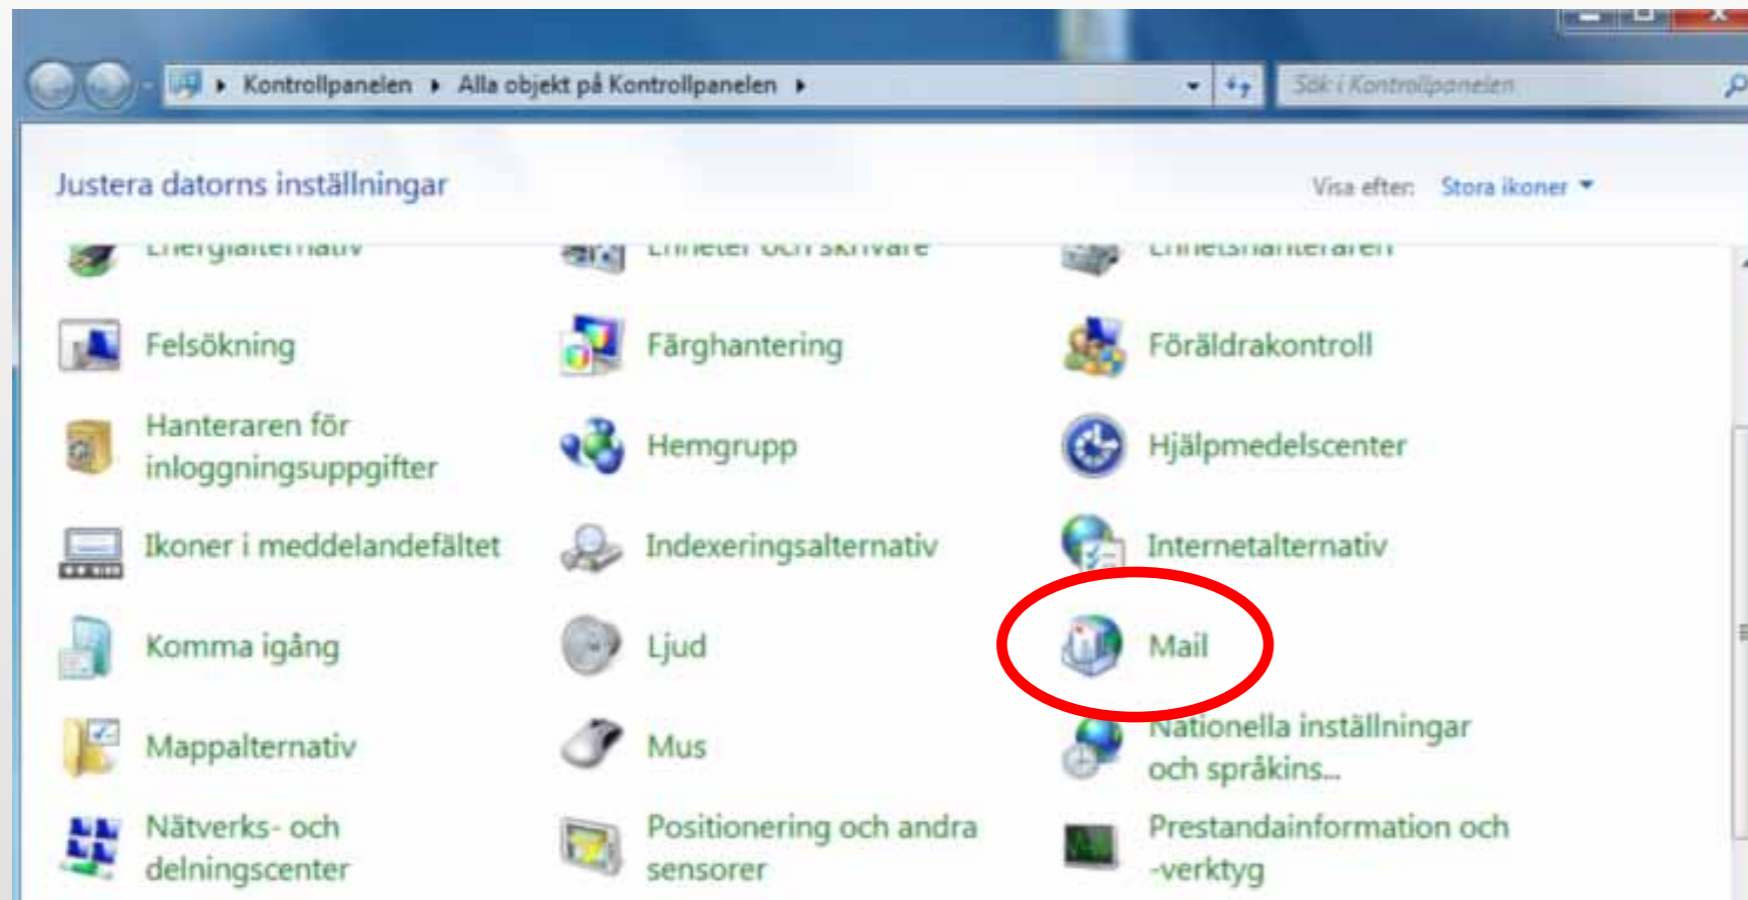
Kontrollpanelen ▸ Alla objekt på Kontrollpanelen ▸

Sök i Kontrollpanelen

Justera datorns inställningar

Visa efter: Stora ikoner ▾

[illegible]

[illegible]

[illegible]

Felsökning

Färghantering

Föräldrakontroll

Hanteraren för inloggningsuppgifter

Hemgrupp

Hjälpmedelscenter

Ikoner i meddelandefältet

Indexeringsalternativ

Internetalternativ

Komma igång

Ljud

Mail

Mappalternativ

Mus

Nationella inställningar och språkins...

Nätverks- och delningscenter

Positionering och andra sensorer

Prestandainformation och -verktyg